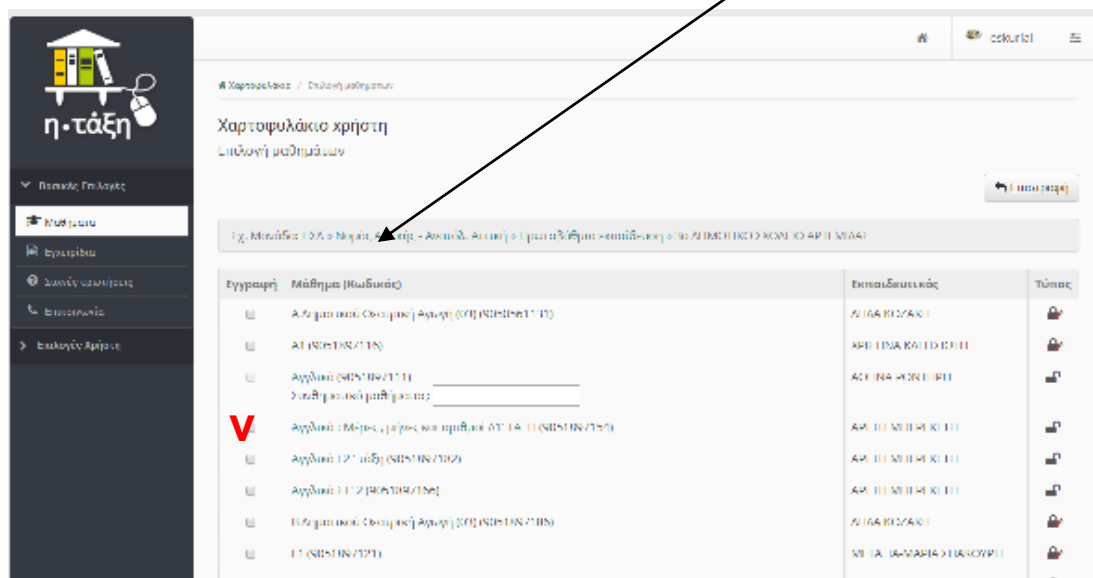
η·τάξη

Βασικές Επιλογές
Μαθήματα
Εγχειρίδιο
Συχνές ερωτήσεις
Επικοινωνία
Επιλογές Χρήστη

eskurizi

Χαρτοφυλάκιο / Επιλογή μαθημάτων

Χαρτοφυλάκιο χρήστη
Επιλογή μαθημάτων

Επιστροφή

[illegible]

| Εγγραφή | Μάθημα (Κωδικός) | Εκπαιδευτικός | Τύπος |
|---|---|---|---|
| | Α Αρχαιοτική Θεωρητική Αγωγή (ΘΤ) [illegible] | ΑΓΓΑ ΚΟΖΑΚΗ | |
| | Α1 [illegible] | ΑΡΓΥΡΩ ΚΑΙΤΟΥΕΡΗ | |
| | Αγγλικά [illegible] Κωδικός μαθήματος: | ΑΘΗΝΑ ΚΟΝΤΟΠΗ | |
| V | Αγγλικά : Μέρος, μήνες και αριθμοί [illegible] | ΑΓΓΕΛΟΥΝΤΟΠΟΥΛΟΥ | |
| | Αγγλικά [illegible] | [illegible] | |
| | Αγγλικά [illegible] | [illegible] | |
| | Β Αρχαιοτική Θεωρητική Αγωγή (ΘΤ) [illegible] | ΑΓΓΑ ΚΟΖΑΚΗ | |
| | Γ1 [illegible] | ΜΕΤΑ-ΤΑ-ΜΑΡΙΑ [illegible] | |